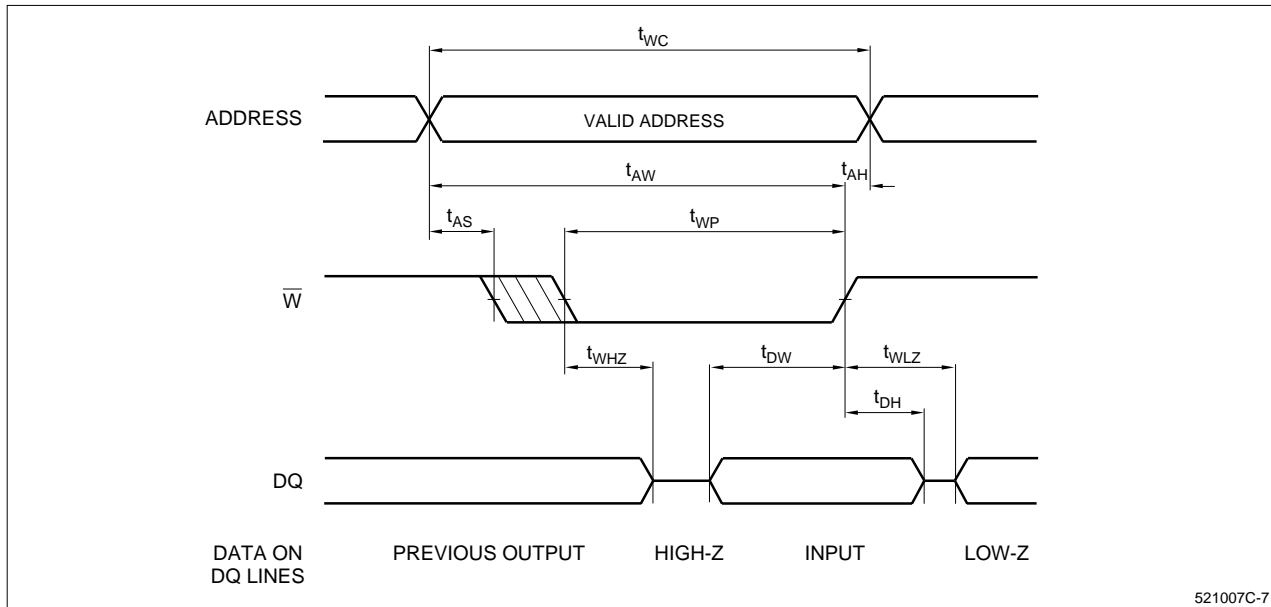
$t_{WC}$

ADDRESS

VALID ADDRESS

$t_{AW}$

$t_{AH}$

$t_{AS}$

$t_{WP}$

$\overline{W}$

$t_{WHZ}$

$t_{DW}$

$t_{WLZ}$

$t_{DH}$

DQ

DATA ON DQ LINES

PREVIOUS OUTPUT

HIGH-Z

INPUT

LOW-Z

521007C-7